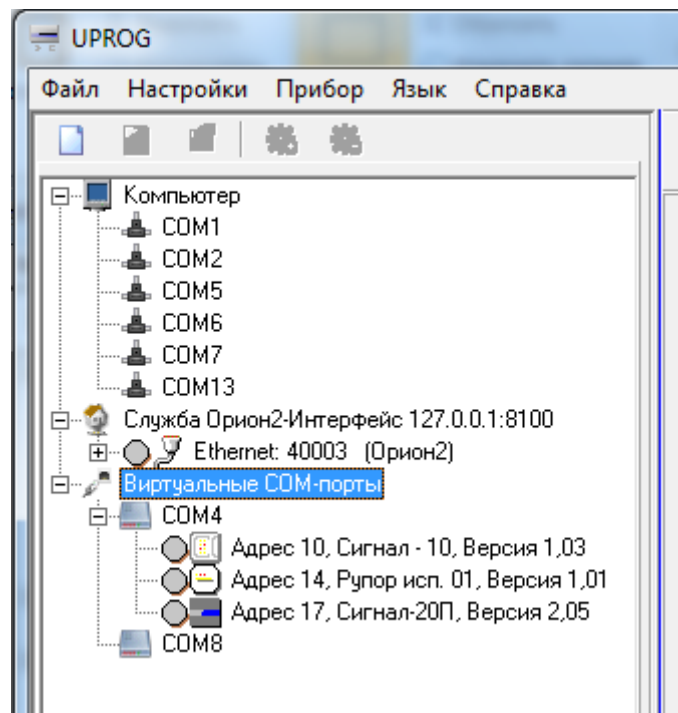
UPROG

Файл Настройки Прибор Язык Справка

Компьютер
COM1
COM2
COM5
COM6
COM7
COM13
Служба Орион2-Интерфейс 127.0.0.1:8100
Ethernet: 40003 (Орион2)
Виртуальные COM-порты
COM4
Адрес 10, Сигнал - 10, Версия 1,03
Адрес 14, Рупор исп. 01, Версия 1,01
Адрес 17, Сигнал-20П, Версия 2,05
COM8